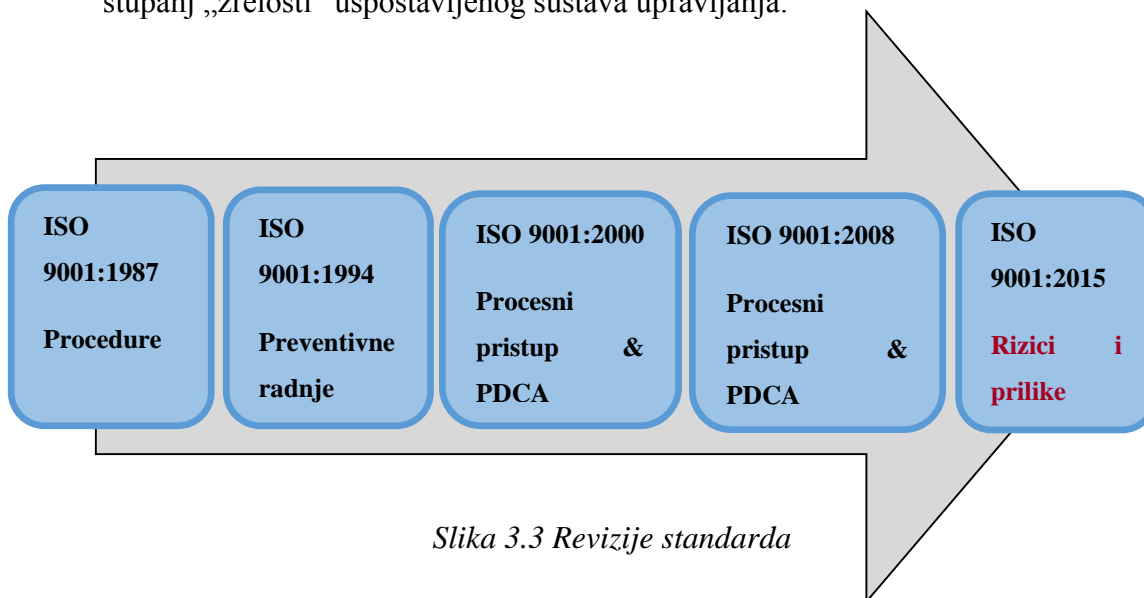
stupanj „zrelosti" uspostavljenog sustava upravljanja.

ISO 9001:1987

Procedure

ISO 9001:1994

Preventivne radnje

ISO 9001:2000

Procesni pristup & PDCA

ISO 9001:2008

Procesni pristup & PDCA

ISO 9001:2015

Rizici i prilike

Slika 3.3 Revizije standarda